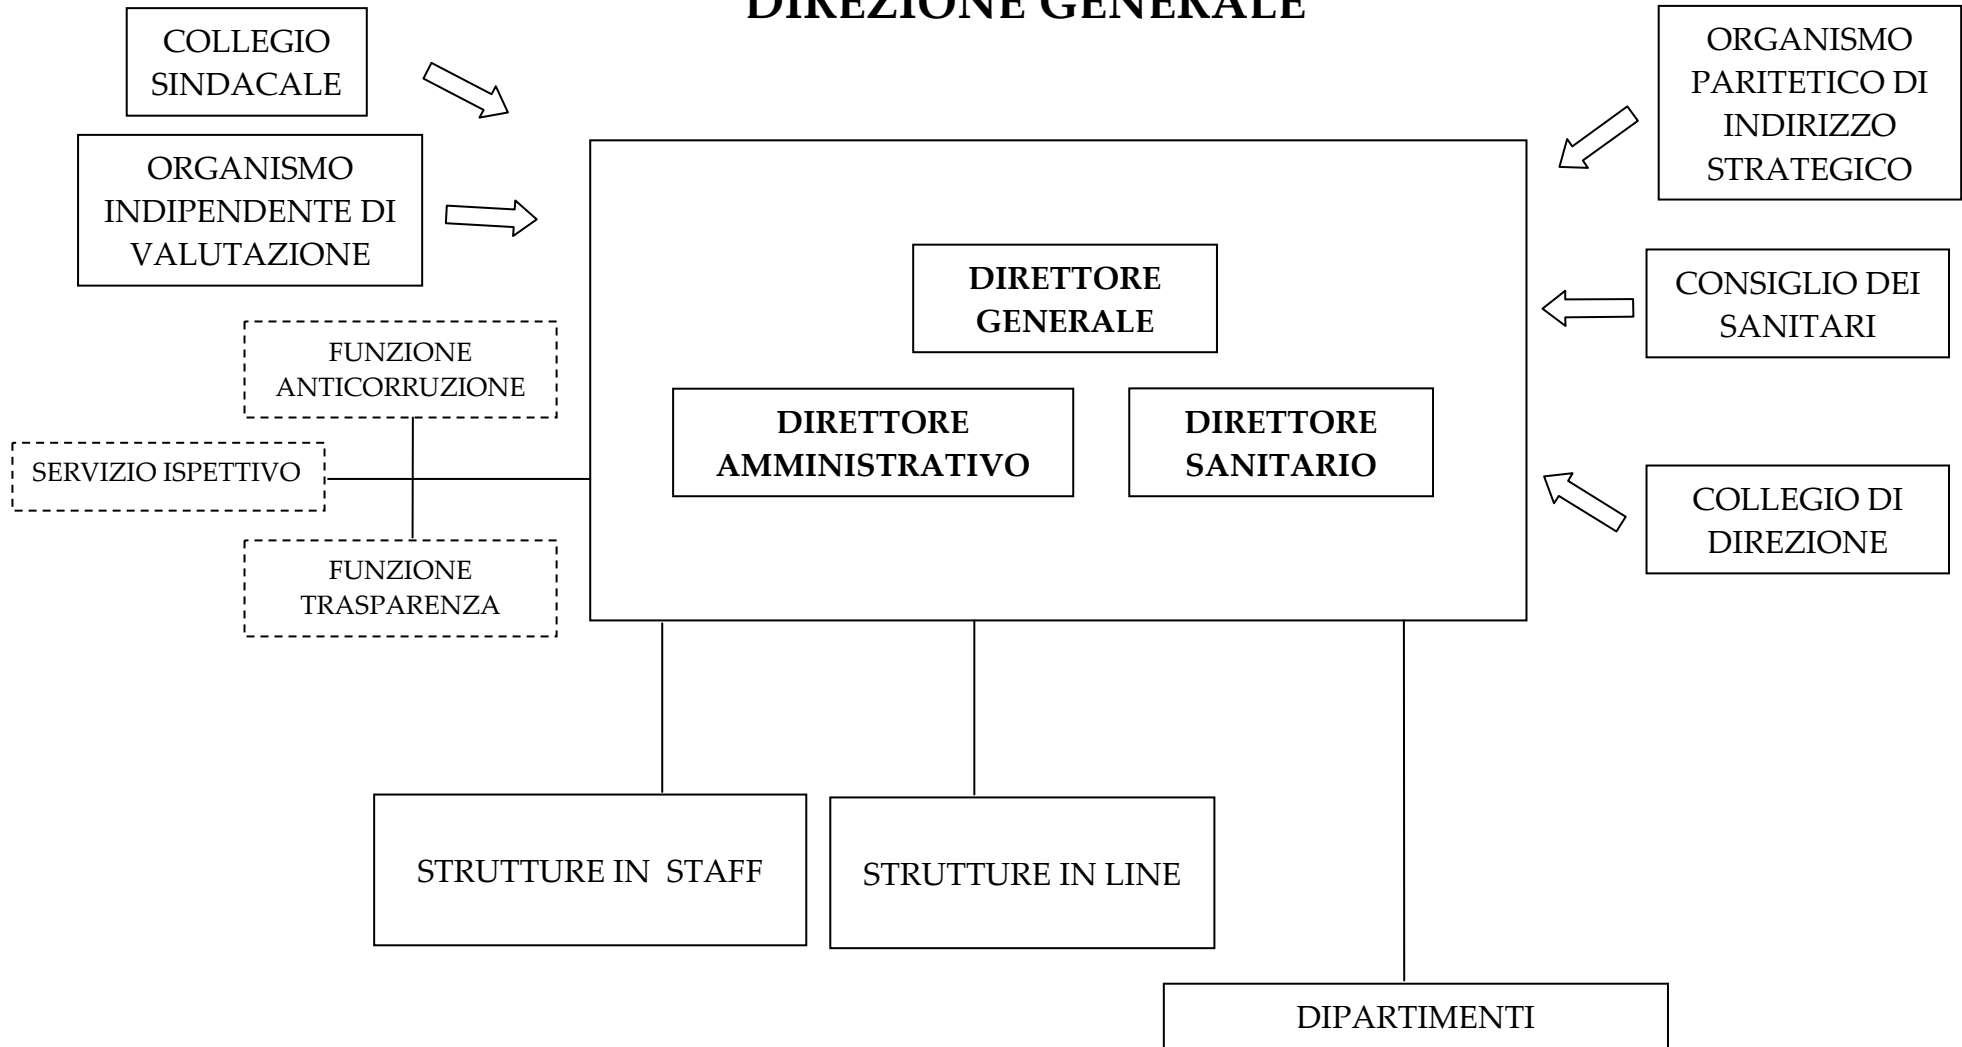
DIREZIONE GENERALE

COLLEGIO SINDACALE

ORGANISMO INDIPENDENTE DI VALUTAZIONE

ORGANISMO PARITETICO DI INDIRIZZO STRATEGICO

DIRETTORE GENERALE

DIRETTORE AMMINISTRATIVO

DIRETTORE SANITARIO

CONSIGLIO DEI SANITARI

COLLEGIO DI DIREZIONE

FUNZIONE ANTICORRUZIONE

SERVIZIO ISPETTIVO

FUNZIONE TRASPARENZA

STRUTTURE IN STAFF

STRUTTURE IN LINE

DIPARTIMENTI